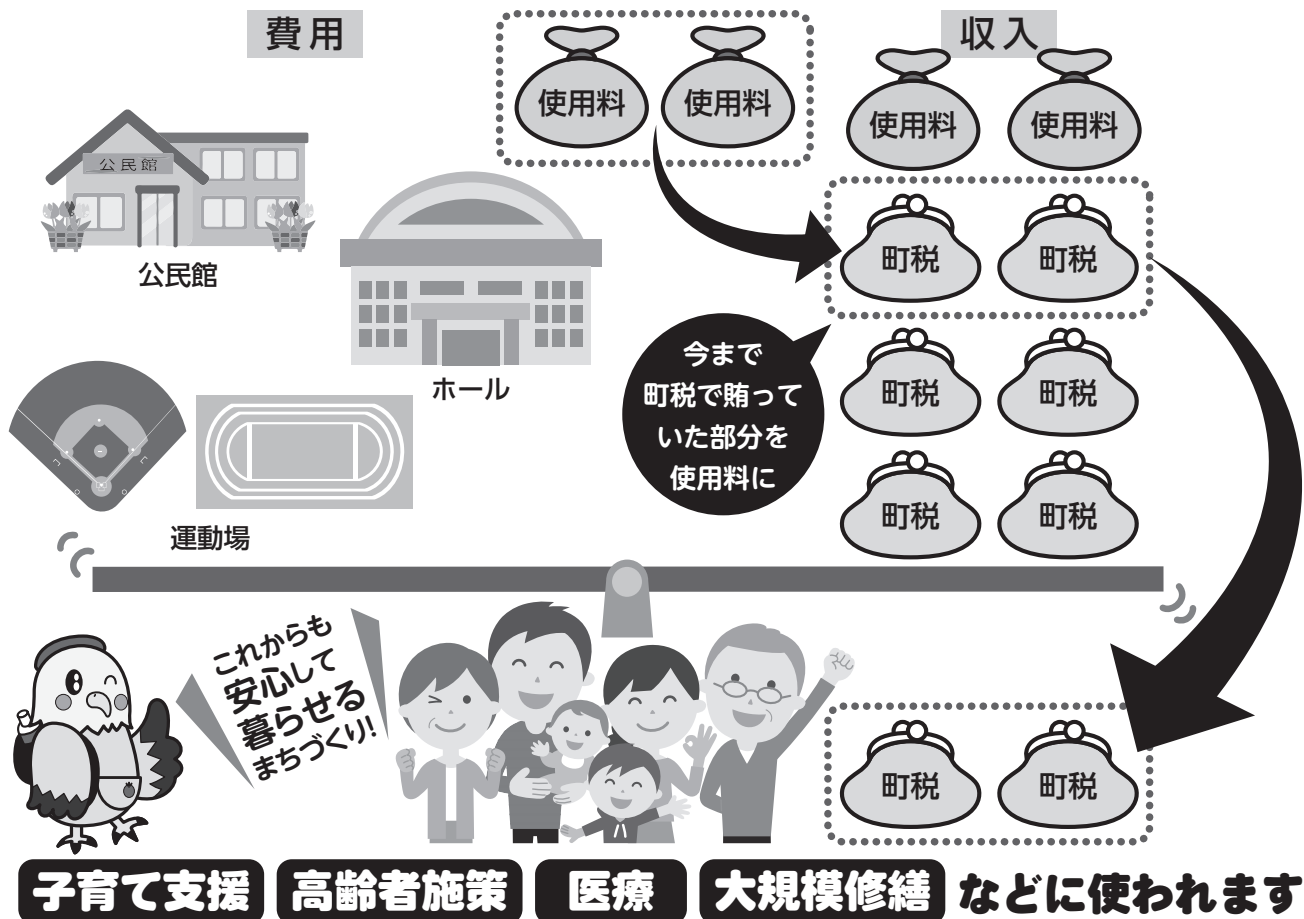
費用

使用料 使用料

収入

使用料 使用料

公民館

公民館

ホール

町税 町税

今まで町税で賄っていた部分を使用料に

町税 町税

町税 町税

運動場

これからも安心して暮らせるまちづくり!

町税 町税

子育て支援 高齢者施策 医療 大規模修繕 などに使われます